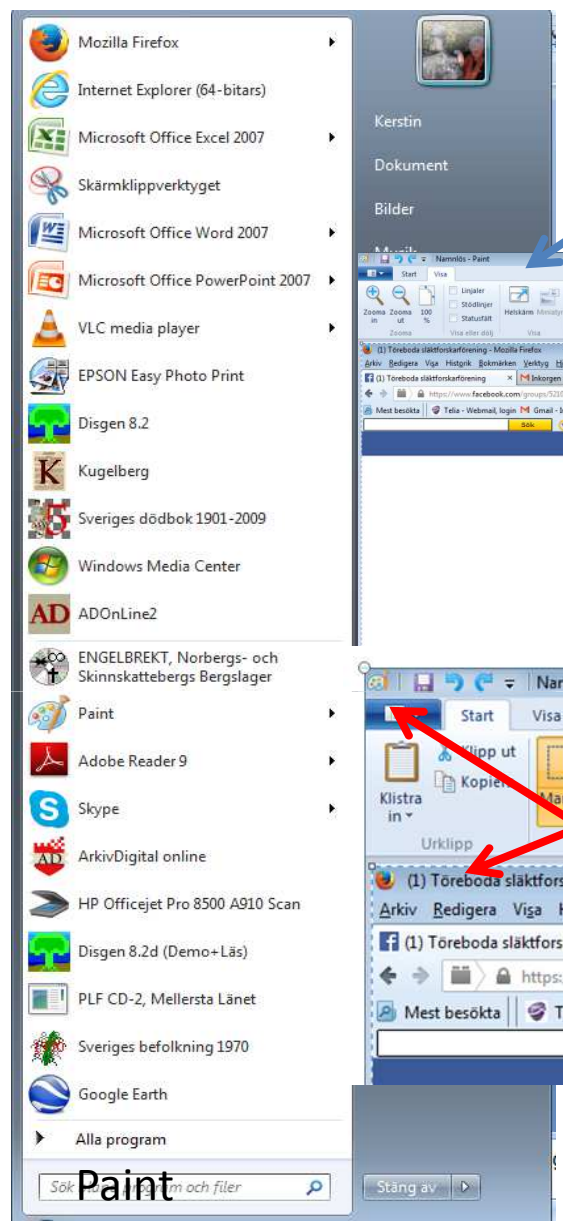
Mozilla Firefox
Internet Explorer (64-bitars)
Microsoft Office Excel 2007
Skärmklippverktyget
Microsoft Office Word 2007
Microsoft Office PowerPoint 2007
VLC media player
EPSON Easy Photo Print
Disgen 8.2
Kugelberg
Sveriges dödbok 1901-2009
Windows Media Center
ADOnLine2
ENGELBREKT, Norbergs- och Skinnskattebergs Bergslager
Paint
Adobe Reader 9
Skype
ArkivDigital online
HP Officejet Pro 8500 A910 Scan
Disgen 8.2d (Demo+Läs)
PLF CD-2, Mellersta Länet
Sveriges befolkning 1970
Google Earth
Alla program
Sök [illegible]m och filer
Paint

Kerstin
Dokument
Bilder
Musik

Namnlös - Paint
Start
Visa
Zooma in
Zooma ut
100 %
Linjaler
Stödlinjer
Statusfält
Helskärm
Miniatyr
Zooma
Visa eller dölj
Visa
(1) Töreboda släktforskarförening - Mozilla Firefox
Arkiv Redigera Visa Historik Bokmärken Verktyg Hj
(1) Töreboda släktforskarförening
Inkorgen
https://www.facebook.com/groups/5210
Mest besökta
Telia - Webmail, login
Gmail - I
Sök

Nar
Start
Visa
Klipp ut
Kopiera
Klistra in
Urklipp
(1) Töreboda släktfors
Arkiv Redigera Visa
(1) Töreboda släktfors
https:
Mest besökta
T

Stäng av